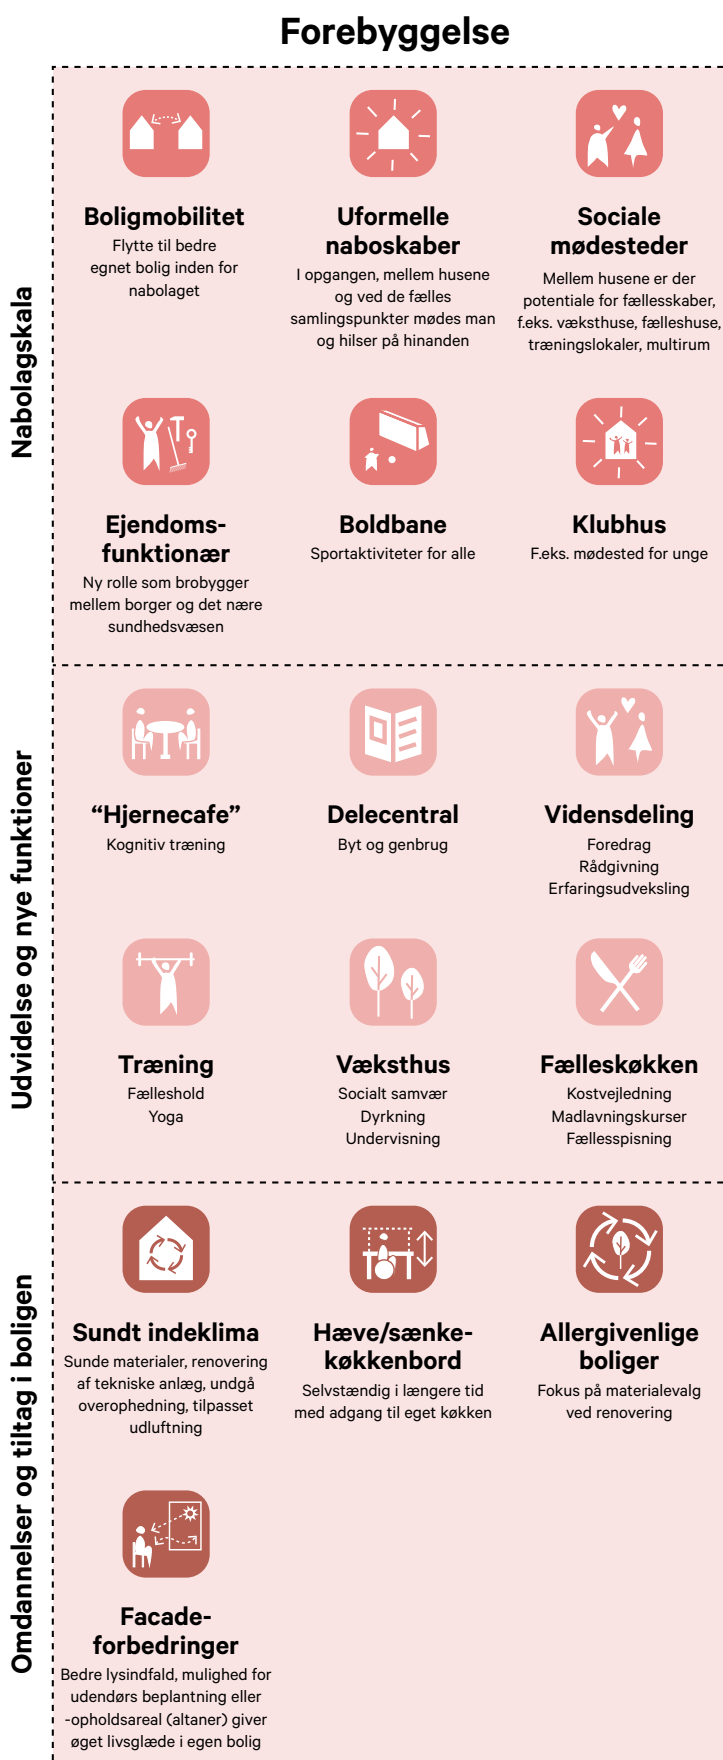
Forebyggelse

Nabolagskala

Boligmobilitet
Flytte til bedre egnet bolig inden for nabolaget

Uformelle naboskaber
I opgangen, mellem husene og ved de fælles samlingspunkter mødes man og hilser på hinanden

Sociale mødesteder
Mellem husene er der potentiale for fællesskaber, f.eks. væksthuse, fælleshuse, træningslokaler, multirum

Ejendomsfunktionær
Ny rolle som brobygger mellem borger og det nære sundhedsvæsen

Boldbane
Sportaktiviteter for alle

Klubhus
F.eks. mødested for unge

Udvidelse og nye funktioner

"Hjernecafe"
Kognitiv træning

Delecentral
Byt og genbrug

Vidensdeling
Foredrag
Rådgivning
Erfaringsudveksling

Træning
Fælleshold
Yoga

Væksthus
Socialt samvær
Dyrkning
Undervisning

Fælleskøkken
Kostvejledning
Madlavningskurser
Fællesspisning

Omdannelser og tiltag i boligen

Sundt indeklima
Sunde materialer, renovering af tekniske anlæg, undgå overophedning, tilpasset udluftning

Hæve/sænke-køkkenbord
Selvstændig i længere tid med adgang til eget køkken

Allergivenlige boliger
Fokus på materialevalg ved renovering

Facadeforbedringer
Bedre lysindfald, mulighed for udendørs beplantning eller -opholdsareal (altaner) giver øget livsglæde i egen bolig